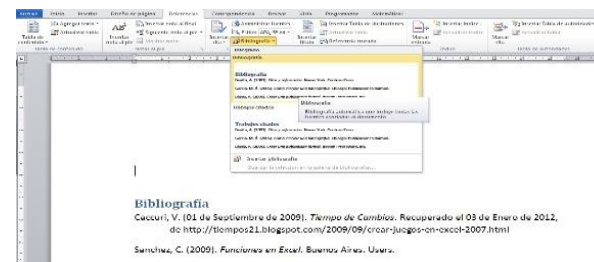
Archivo Inicio Insertar Diseño de página Referencias Correspondencia Revisar Vista Programador Complementos

Tabla de contenido Agregar texto Actualizar tabla Tabla de contenido

Insertar nota al pie Insertar nota al final Siguiente nota al pie Mostrar notas Notas al pie

Insertar cita Administrar fuentes Estilo: APA Bibliografía

Insertar título Insertar Tabla de ilustraciones Actualizar tabla Referencia cruzada

Marcar entrada Insertar índice Actualizar índice

Marcar cita Insertar Tabla de autoridades Actualizar tabla

Integrado

Bibliografía

Bibliografía

Trabajos citados

Bibliografía
Bibliografía automática que incluye todas las fuentes asociadas al documento.

Insertar bibliografía

Bibliografía
Caccuri, V. (01 de Septiembre de 2009). Tiempo de Cambios. Recuperado el 03 de Enero de 2012, de http://tiempos21.blogspot.com/2009/09/crear-juegos-en-excel-2007.html

Sanchez, C. (2009). Funciones en Excel. Buenos Aires: Users.